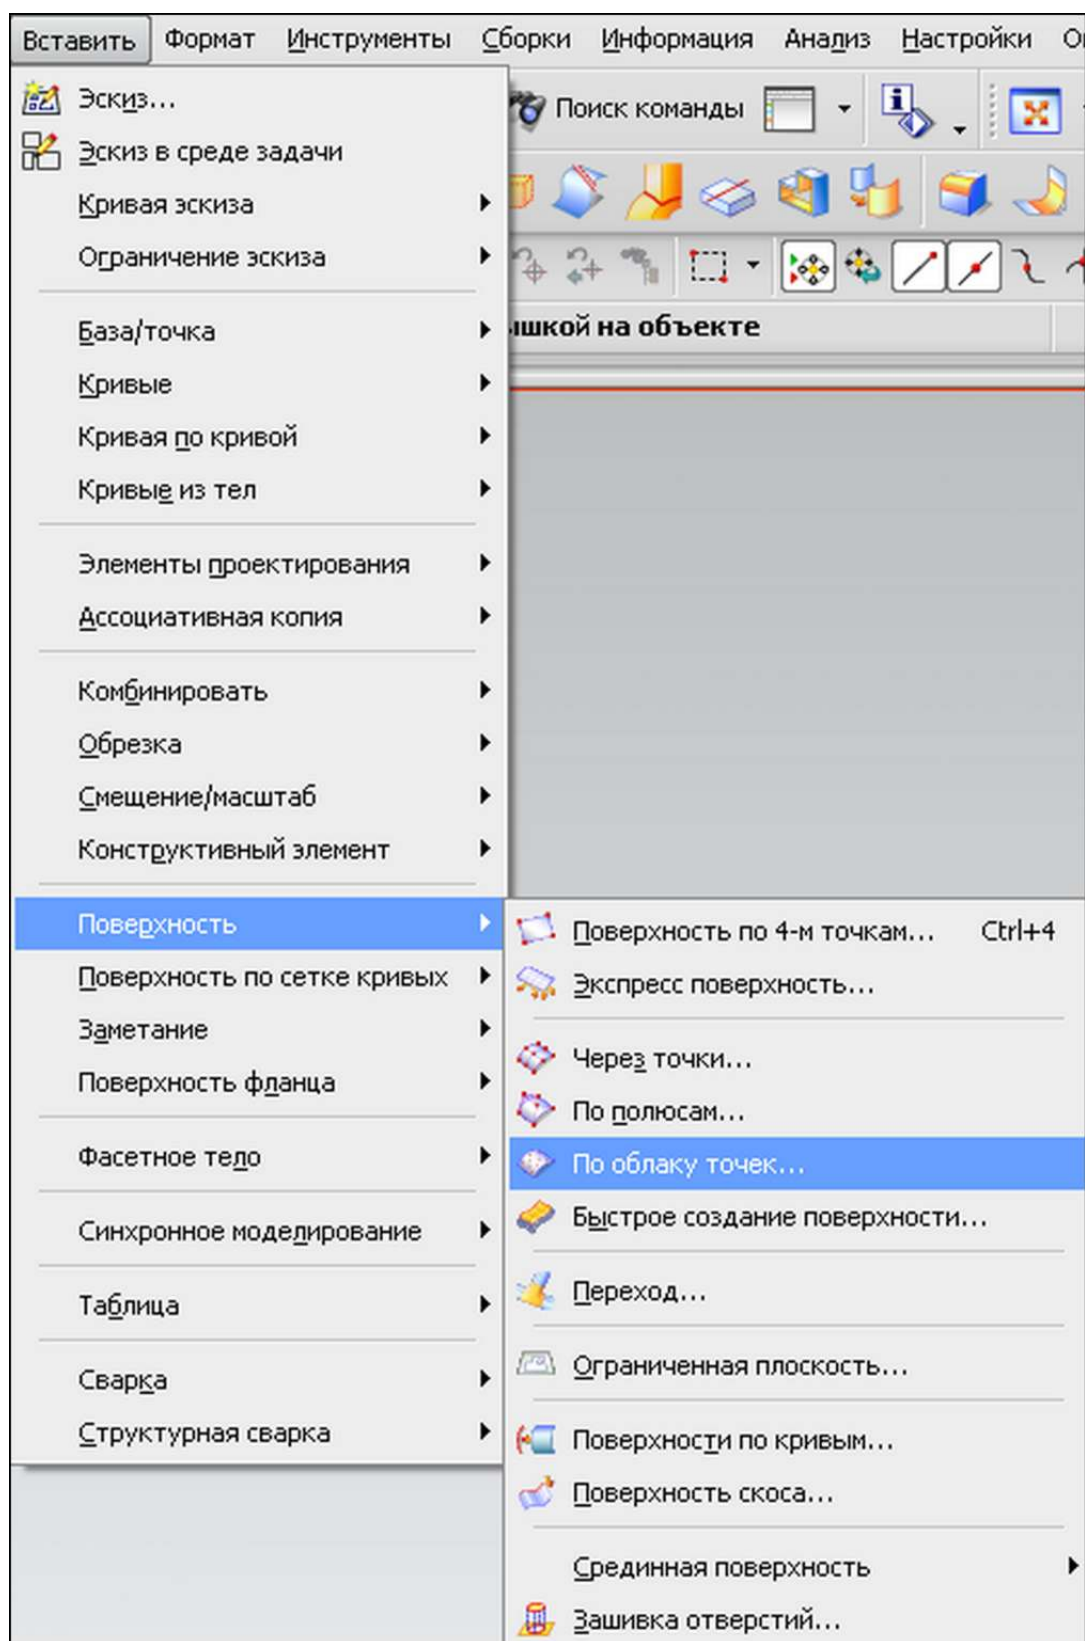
Вставить Формат Инструменты Сборки Информация Анализ Настройки О

Поиск команды

ышкой на объекте

Эскиз...
Эскиз в среде задачи
Кривая эскиза
Ограничение эскиза

База/точка
Кривые
Кривая по кривой
Кривые из тел

Элементы проектирования
Ассоциативная копия

Комбинировать
Обрезка
Смещение/масштаб
Конструктивный элемент

Поверхность
Поверхность по сетке кривых
Заметание
Поверхность фланца

Фасетное тело

Синхронное моделирование

Таблица

Сварка
Структурная сварка

Поверхность по 4-м точкам... Ctrl+4
Экспресс поверхность...

Через точки...
По полюсам...
По облаку точек...
Быстрое создание поверхности...

Переход...

Ограниченная плоскость...

Поверхности по кривым...
Поверхность скоса...

Срединная поверхность
Зашивка отверстий...